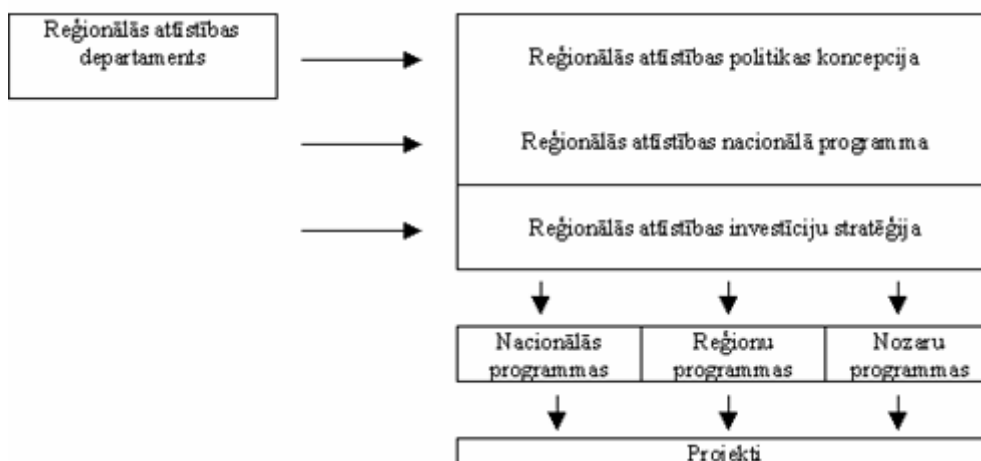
Reģionālās attīstības departaments

Reģionālās attīstības politikas koncepcija

Reģionālās attīstības nacionālā programma

Reģionālās attīstības investīciju stratēģija

Nacionālās programmas

Reģionu programmas

Nozaru programmas

Projekti